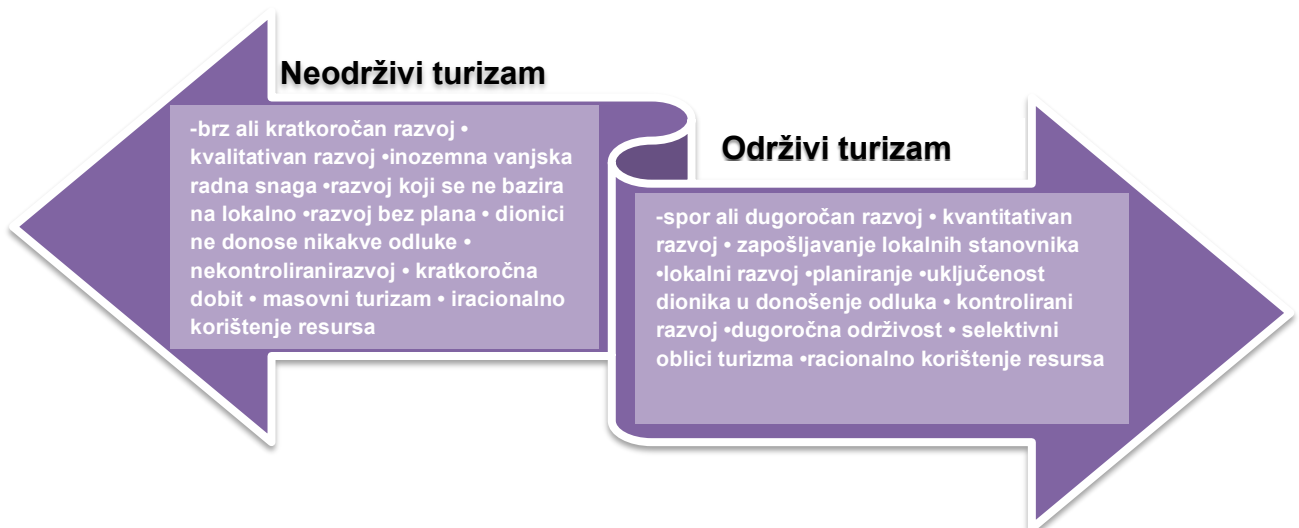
Neodrživi turizam

-brz ali kratkoročan razvoj • kvalitativan razvoj •inozemna vanjska radna snaga •razvoj koji se ne bazira na lokalno •razvoj bez plana • dionici ne donose nikakve odluke • nekontroliranirazvoj • kratkoročna dobit • masovni turizam • iracionalno korištenje resursa

Održivi turizam

-spor ali dugoročan razvoj • kvantitativan razvoj • zapošljavanje lokalnih stanovnika •lokalni razvoj •planiranje •uključenost dionika u donošenje odluka • kontrolirani razvoj •dugoročna održivost • selektivni oblici turizma •racionalno korištenje resursa